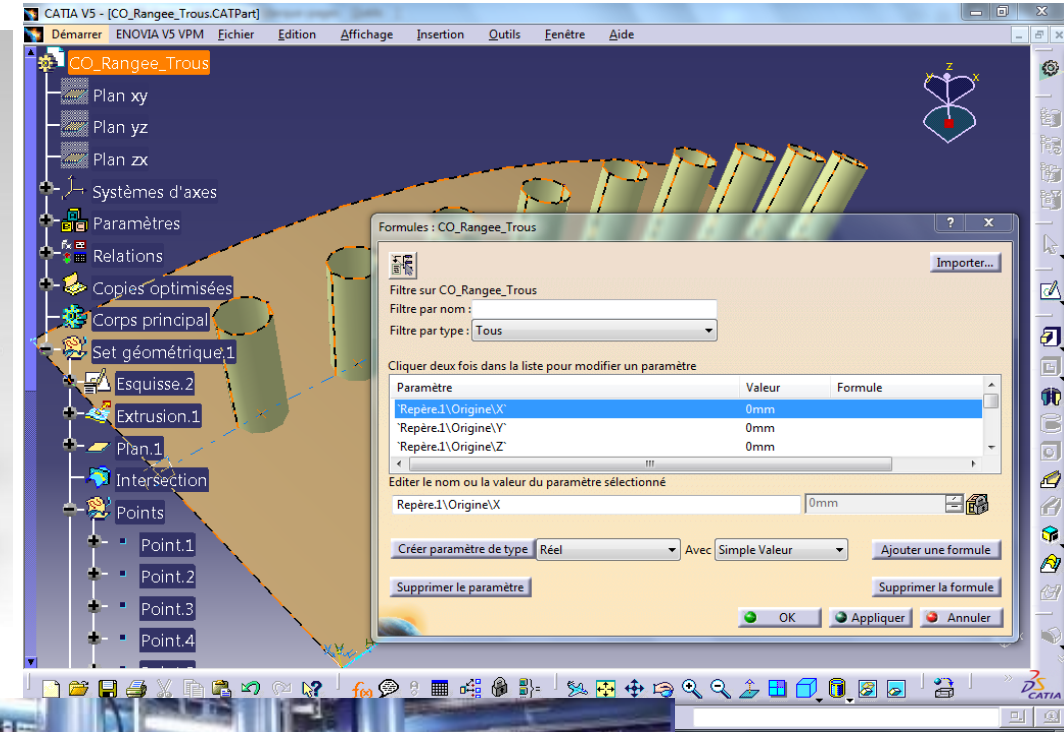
CATIA V5 - [CO_Rangee_Trous.CATPart]

Démarrer ENOVIA V5 VPM Fichier Edition Affichage Insertion Outils Fenêtre Aide

CO_Rangee_Trous
Plan xy
Plan yz
Plan zx
Systèmes d'axes
Paramètres
Relations
Copies optimisées
Corps principal
Set géométrique.1
Esquisse.2
Extrusion.1
Plan.1
Intersection
Points
Point.1
Point.2
Point.3
Point.4

Formules : CO_Rangee_Trous

Importer...

Filtre sur CO_Rangee_Trous
Filtre par nom :
Filtre par type : Tous

Cliquer deux fois dans la liste pour modifier un paramètre

| Paramètre | Valeur | Formule |
|---|---|---|
| `Repère.1\Origine\X` | 0mm | |
| `Repère.1\Origine\Y` | 0mm | |
| `Repère.1\Origine\Z` | 0mm | |

Editer le nom ou la valeur du paramètre sélectionné
Repère.1\Origine\X 0mm

Créer paramètre de type Réel Avec Simple Valeur Ajouter une formule

Supprimer le paramètre Supprimer la formule

OK Appliquer Annuler

CATIA